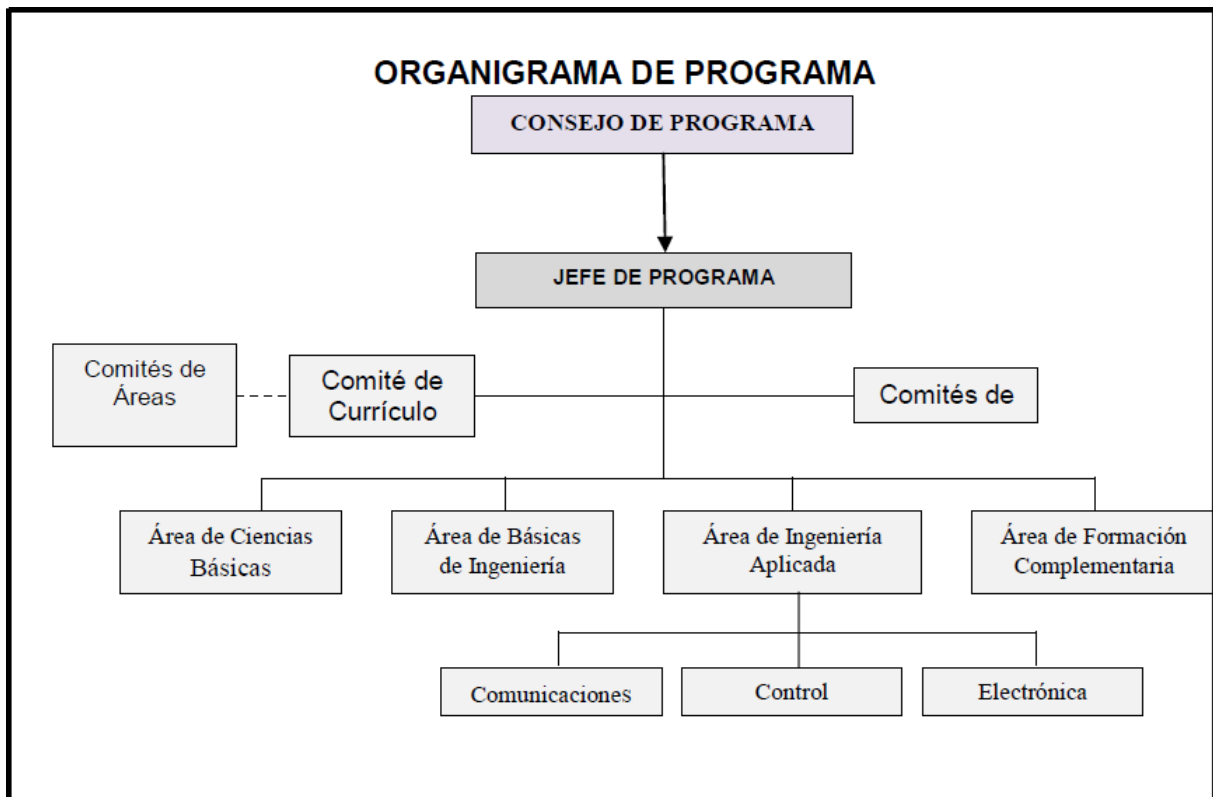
ORGANIGRAMA DE PROGRAMA

CONSEJO DE PROGRAMA

JEFE DE PROGRAMA

Comités de Áreas

Comité de Currículo

Comités de

Área de Ciencias Básicas

Área de Básicas de Ingeniería

Área de Ingeniería Aplicada

Área de Formación Complementaria

Comunicaciones

Control

Electrónica